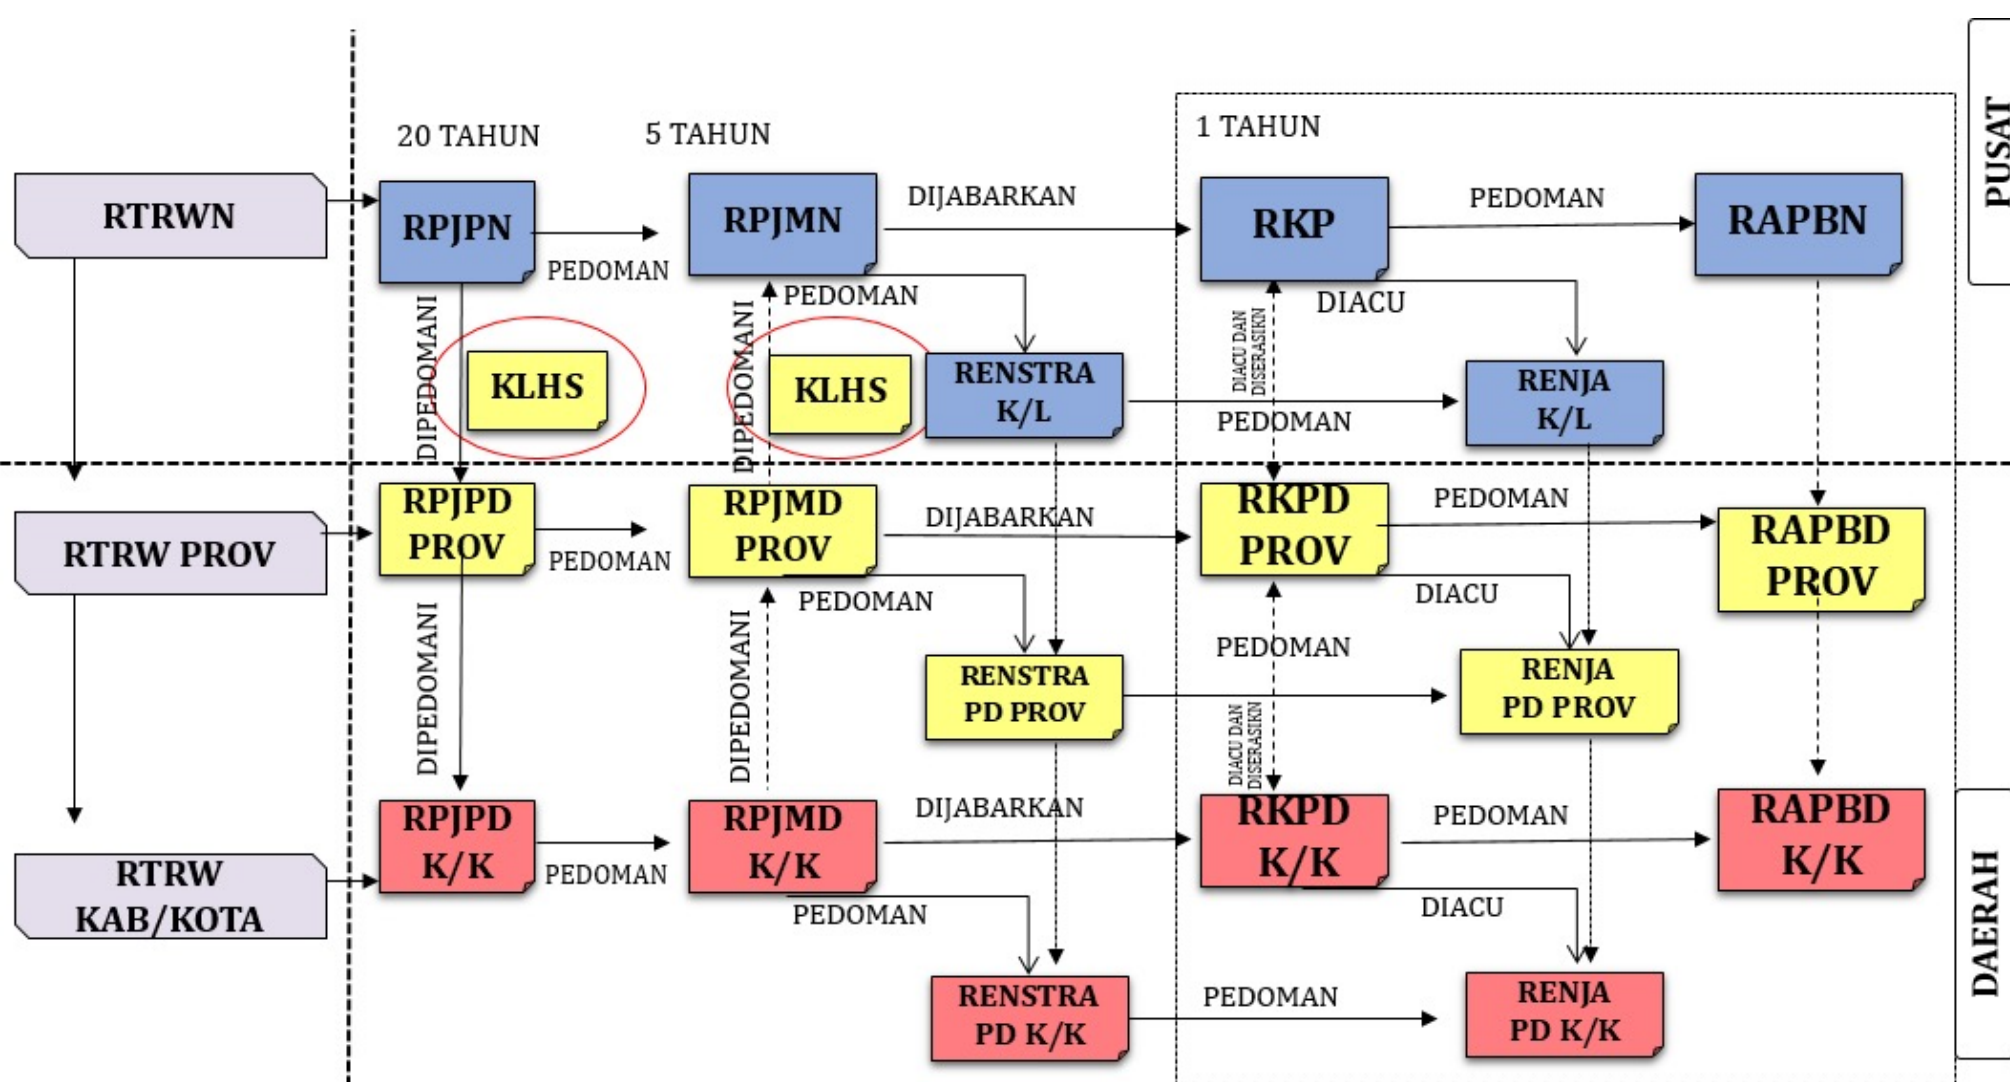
20 TAHUN

5 TAHUN

1 TAHUN

PUSAT

RTRWN

RPJPN

PEDOMAN

RPJMN

DIJABARKAN

RKP

PEDOMAN

RAPBN

DIPEDOMANI

KLHS

PEDOMAN

DIPEDOMANI

KLHS

RENSTRA K/L

DIACU DAN DISERASIKN

DIACU

PEDOMAN

RENJA K/L

RTRW PROV

RPJPD PROV

PEDOMAN

RPJMD PROV

DIJABARKAN

RKPD PROV

PEDOMAN

RAPBD PROV

DIPEDOMANI

PEDOMAN

DIPEDOMANI

DIACU

PEDOMAN

RENSTRA PD PROV

DIACU DAN DISERASIKN

RENJA PD PROV

RTRW KAB/KOTA

RPJPD K/K

PEDOMAN

RPJMD K/K

DIJABARKAN

RKPD K/K

PEDOMAN

RAPBD K/K

PEDOMAN

DIACU

RENSTRA PD K/K

PEDOMAN

RENJA PD K/K

DAERAH